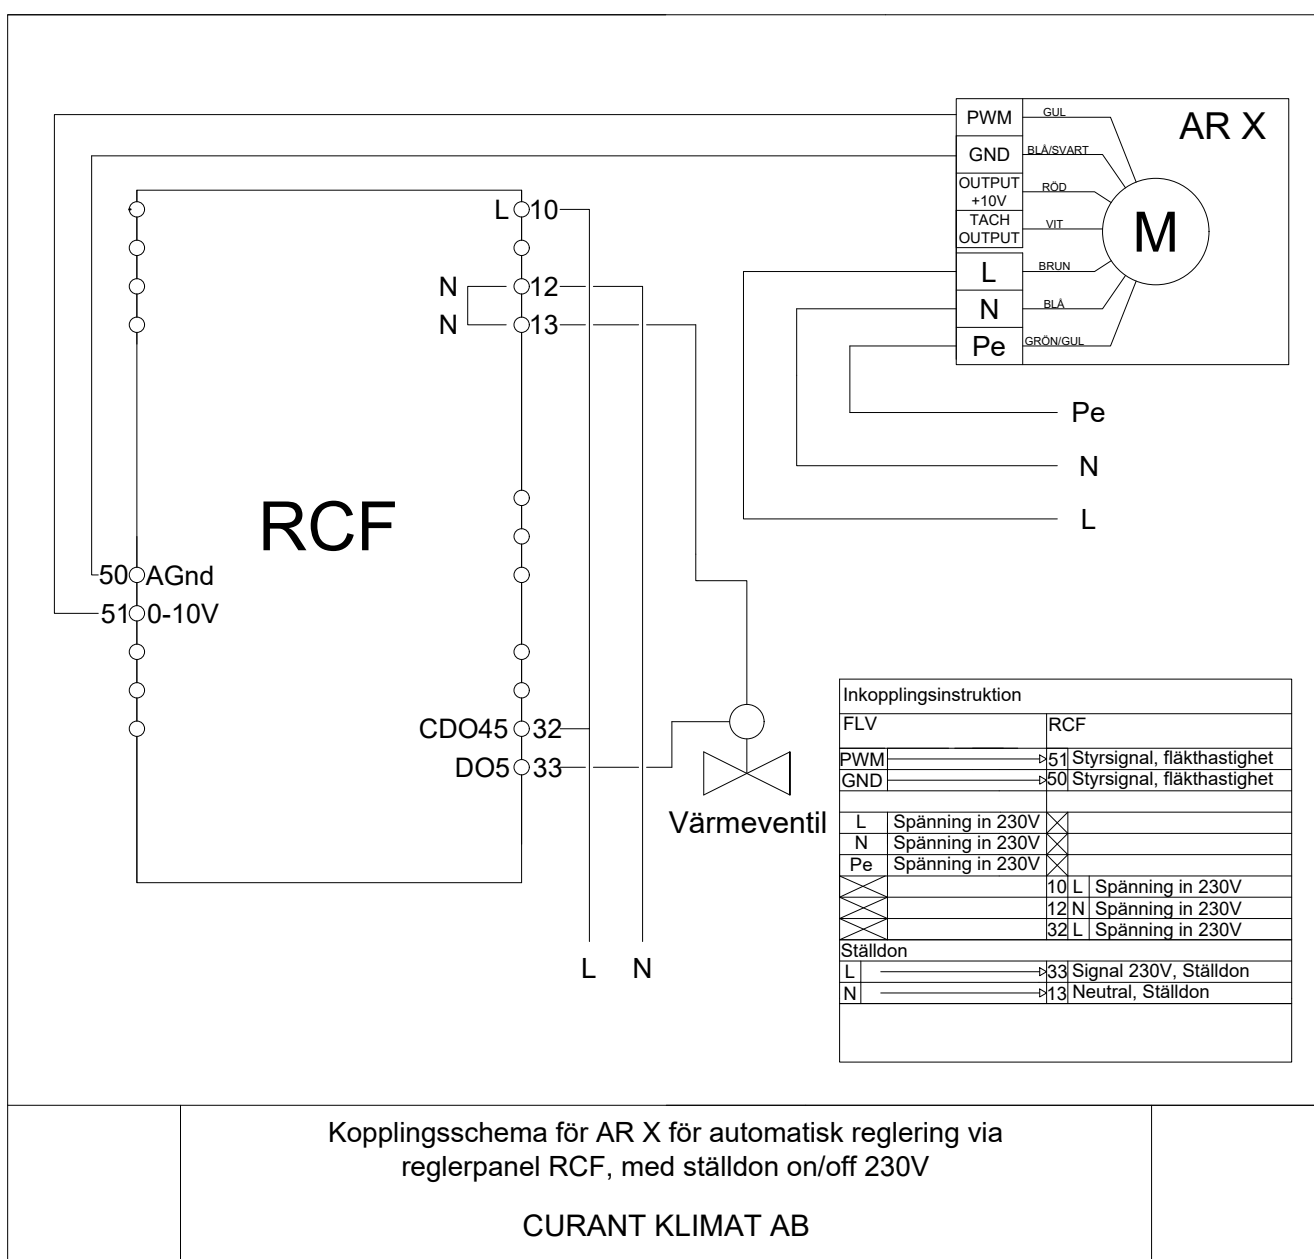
PWM
GUL
AR X
GND
BLÅ/SVART
OUTPUT +10V
RÖD
TACH OUTPUT
VIT
M
L
BRUN
N
BLÅ
Pe
GRÖN/GUL

L 10
N 12
N 13

Pe
N
L

RCF

50 AGnd
51 0-10V

CDO45 32
DO5 33

Värmeventil

L N

Inkopplingsinstruktion

| FLV | | RCF |
|---|---|---|
| PWM | → | 51 Styrsignal, fläkthastighet |
| GND | → | 50 Styrsignal, fläkthastighet |
| L | Spänning in 230V | |
| N | Spänning in 230V | |
| Pe | Spänning in 230V | |
| | | 10 L Spänning in 230V |
| | | 12 N Spänning in 230V |
| | | 32 L Spänning in 230V |
| Ställdon | | |
| L | → | 33 Signal 230V, Ställdon |
| N | → | 13 Neutral, Ställdon |

Kopplingsschema för AR X för automatisk reglering via reglerpanel RCF, med ställdon on/off 230V

CURANT KLIMAT AB